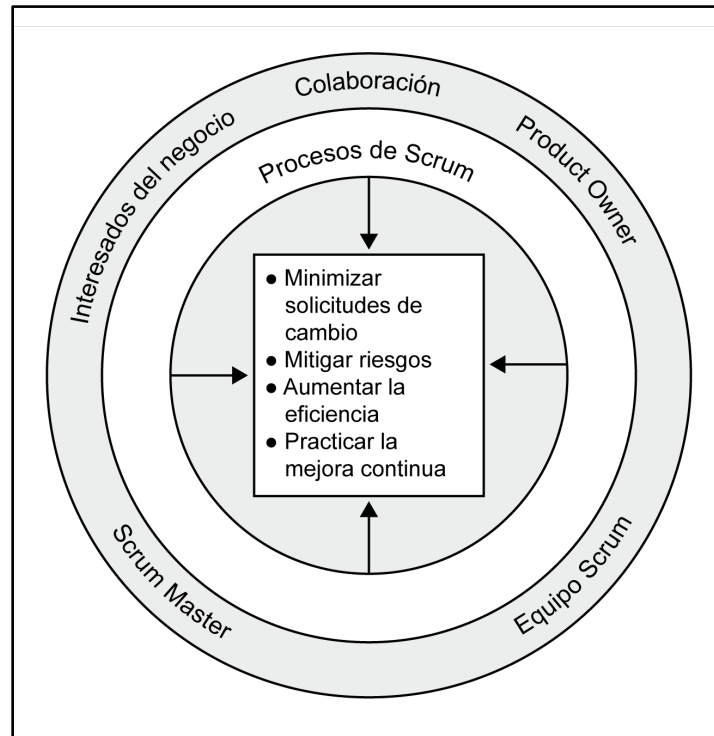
Colaboración

Interesados del negocio

Product Owner

Procesos de Scrum

- Minimizar solicitudes de cambio
- Mitigar riesgos
- Aumentar la eficiencia
- Practicar la mejora continua

Scrum Master

Equipo Scrum